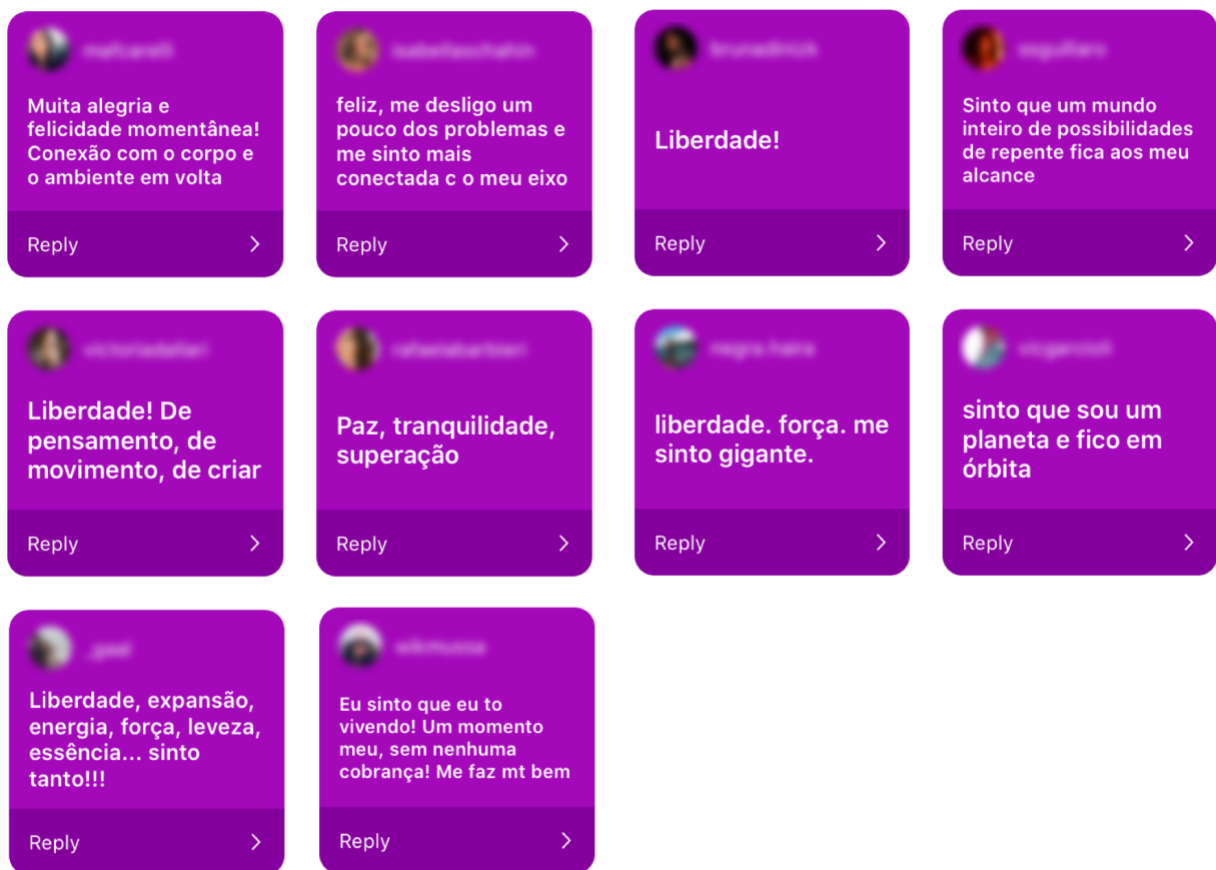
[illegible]

Muita alegria e felicidade momentânea! Conexão com o corpo e o ambiente em volta

Reply

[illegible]

feliz, me desligo um pouco dos problemas e me sinto mais conectada c o meu eixo

Reply

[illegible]

Liberdade!

Reply

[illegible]

Sinto que um mundo inteiro de possibilidades de repente fica aos meu alcance

Reply

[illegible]

Liberdade! De pensamento, de movimento, de criar

Reply

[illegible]

Paz, tranquilidade, superação

Reply

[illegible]

liberdade. força. me sinto gigante.

Reply

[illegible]

sinto que sou um planeta e fico em órbita

Reply

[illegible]

Liberdade, expansão, energia, força, leveza, essência... sinto tanto!!!

Reply

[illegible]

Eu sinto que eu to vivendo! Um momento meu, sem nenhuma cobrança! Me faz mt bem

Reply